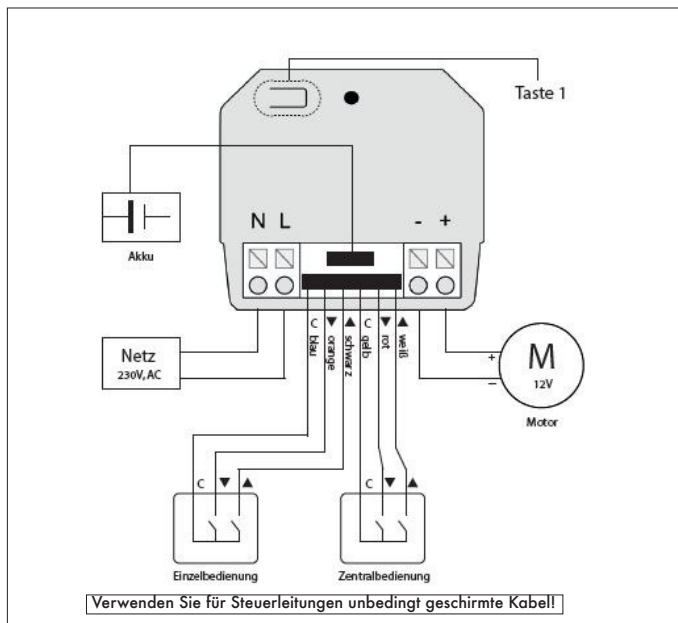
Taste 1

Akku

N L

- +

Netz
230V, AC

c blau
▼ orange
▲ schwarz
c gelb
▼ rot
▲ weiß

+
−
M
12V
Motor

c ▼ ▲

c ▼ ▲

Einzelbedienung

Zentralbedienung

Verwenden Sie für Steuerleitungen unbedingt geschirmte Kabel!